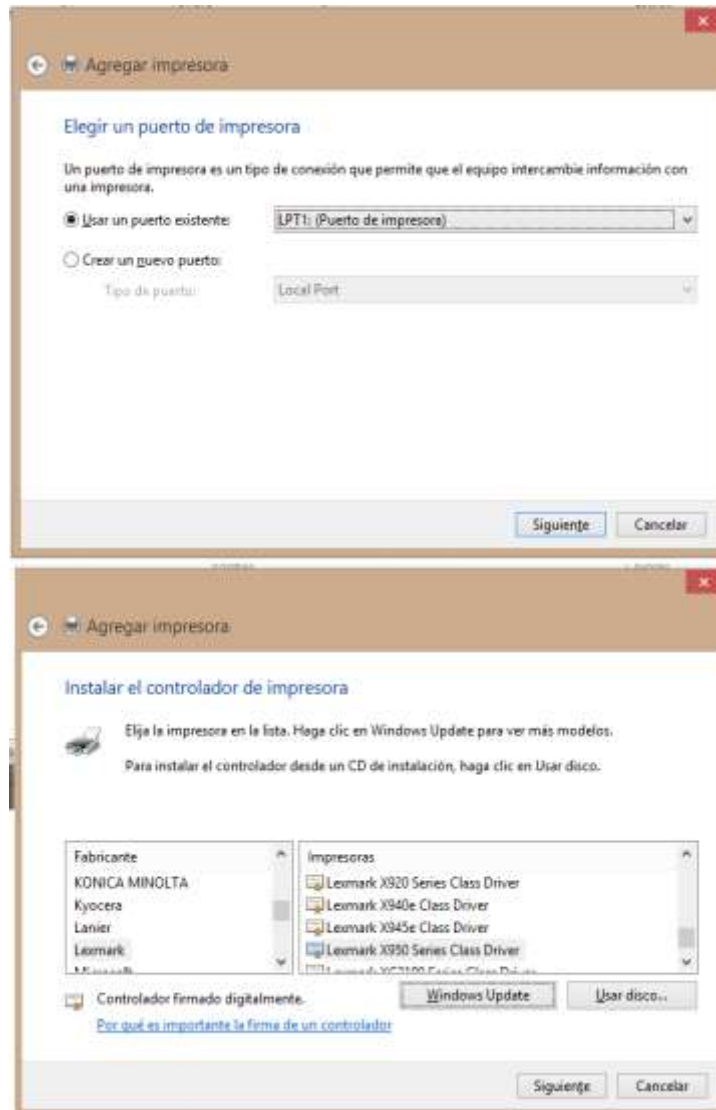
Agregar impresora

Elegir un puerto de impresora

Un puerto de impresora es un tipo de conexión que permite que el equipo intercambie información con una impresora.

Usar un puerto existente: LPT1: (Puerto de impresora)

Crear un nuevo puerto:

Tipo de puerto: Local Port

Siguiente Cancelar

Agregar impresora

Instalar el controlador de impresora

Elija la impresora en la lista. Haga clic en Windows Update para ver más modelos.

Para instalar el controlador desde un CD de instalación, haga clic en Usar disco.

| Fabricante | Impresoras |
|---|---|
| KONICA MINOLTA | Lexmark X920 Series Class Driver |
| Kyocera | Lexmark X940e Class Driver |
| Lanier | Lexmark X945e Class Driver |
| Lexmark | Lexmark X950 Series Class Driver |
| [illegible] | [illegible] |

Controlador firmado digitalmente.

Windows Update Usar disco...

Por qué es importante la firma de un controlador

Siguiente Cancelar